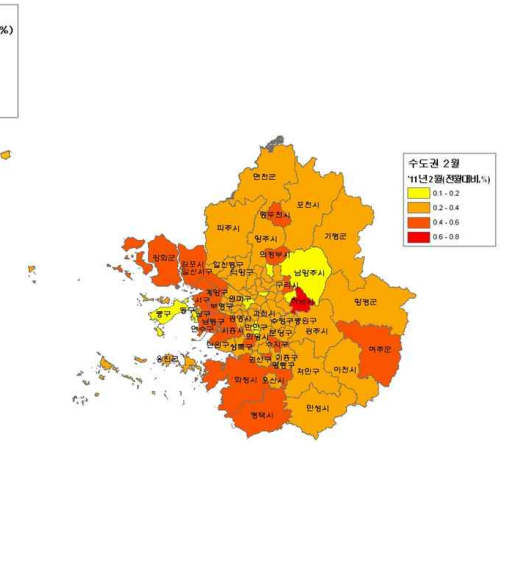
%)

수도권 2월
'11년 2월(전월대비,%)
0.1 - 0.2
0.2 - 0.4
0.4 - 0.6
0.6 - 0.8

연천군
포천시
동두천시
파주시
양주시
가평군
의정부시
강화군
김포시
일산서구
일산동구
덕양구
남양주시
구리시
하남시
계양구
서구
부평구
중구
동구
남구
남동구
연수구
과천시
광명시
시흥시
안산시
군포시
의왕시
수정구
중원구
분당구
광주시
양평군
안양시
상록구
단원구
권선구
팔달구
수지구
용인시
이천시
여주군
옹진군
화성시
오산시
평택시
안성시